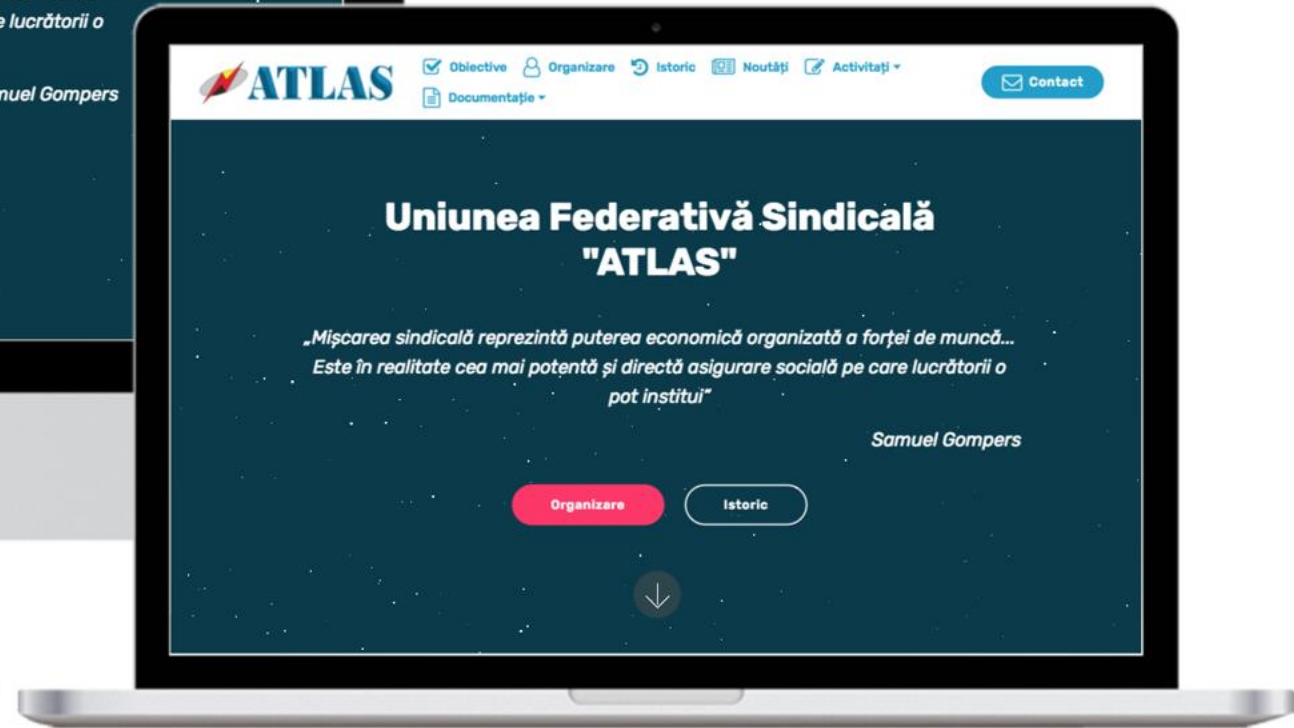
e lucrătorii o

muel Gompers

ATLAS

Obiective Organizare Istoric Noutăți Activități

Documentație

Contact

Uniunea Federativă Sindicală "ATLAS"

„Mișcarea sindicală reprezintă puterea economică organizată a forței de muncă... Este în realitate cea mai potentă și directă asigurare socială pe care lucrătorii o pot institui"

Samuel Gompers

Organizare

Istoric